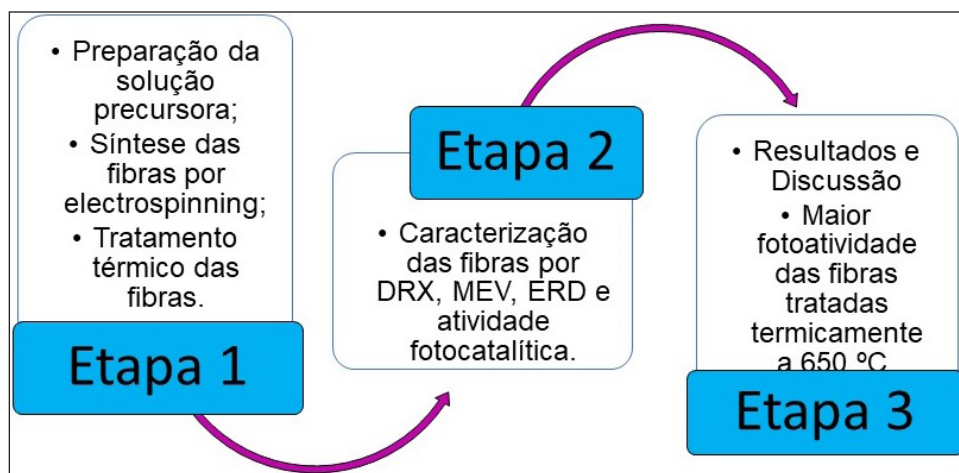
• Preparação da solução precursora;
• Síntese das fibras por electrospinning;
• Tratamento térmico das fibras.

Etapa 1

Etapa 2

• Caracterização das fibras por DRX, MEV, ERD e atividade fotocatalítica.

• Resultados e Discussão
• Maior fotoatividade das fibras tratadas termicamente a 650 ºC

Etapa 3